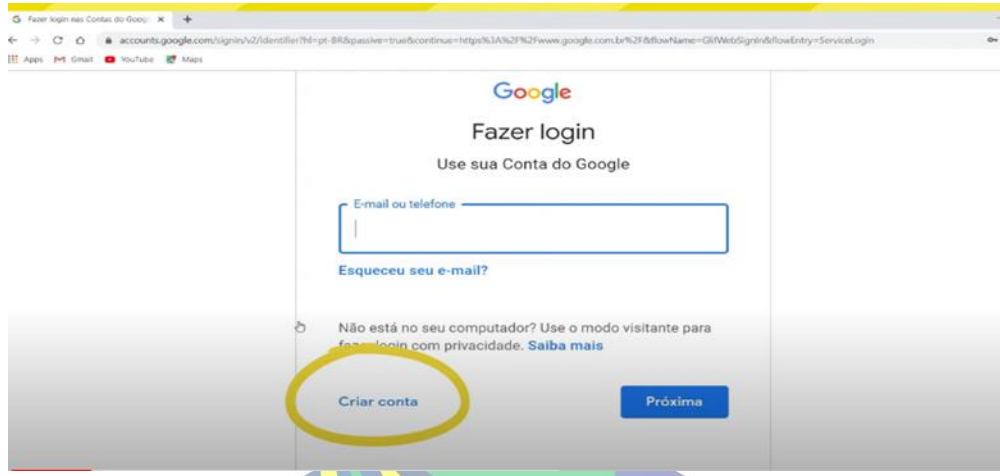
G Fazer login nas Contas do Googl ×

accounts.google.com/signin/v2/identifier?hl=pt-BR&passive=true&continue=https%3A%2F%2Fwww.google.com.br%2F&flowName=GlifWebSignIn&flowEntry=ServiceLogin

Apps Gmail YouTube Maps

Google

Fazer login

Use sua Conta do Google

E-mail ou telefone

Esqueceu seu e-mail?

Não está no seu computador? Use o modo visitante para fazer login com privacidade. Saiba mais

Criar conta

Próxima